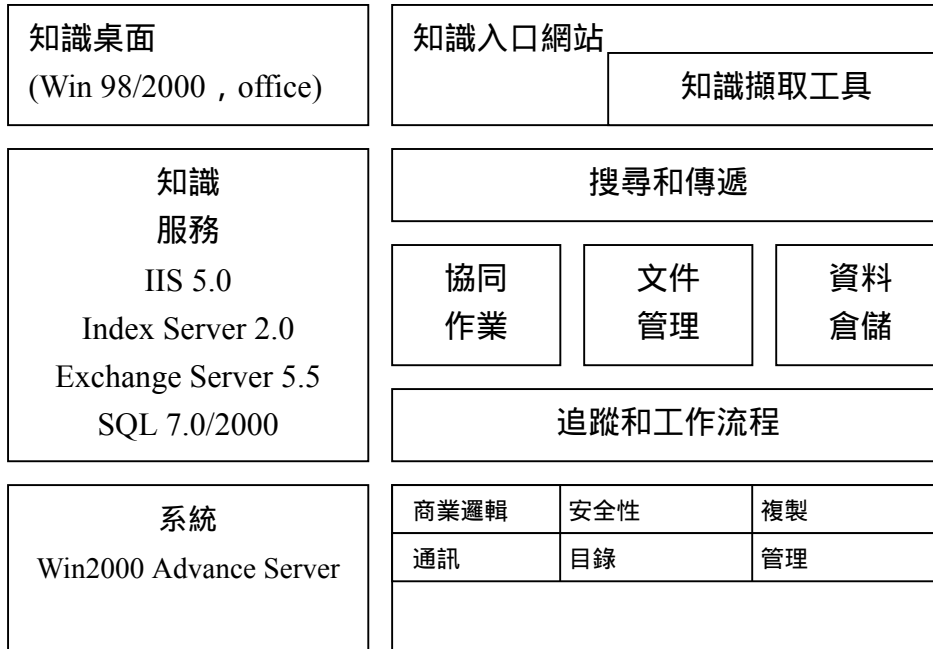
知識桌面
(Win 98/2000，office)

知識入口網站

知識擷取工具

知識
服務
IIS 5.0
Index Server 2.0
Exchange Server 5.5
SQL 7.0/2000

搜尋和傳遞

協同
作業

文件
管理

資料
倉儲

追蹤和工作流程

系統
Win2000 Advance Server

| 商業邏輯 | 安全性 | 複製 |
|---|---|---|
| 通訊 | 目錄 | 管理 |